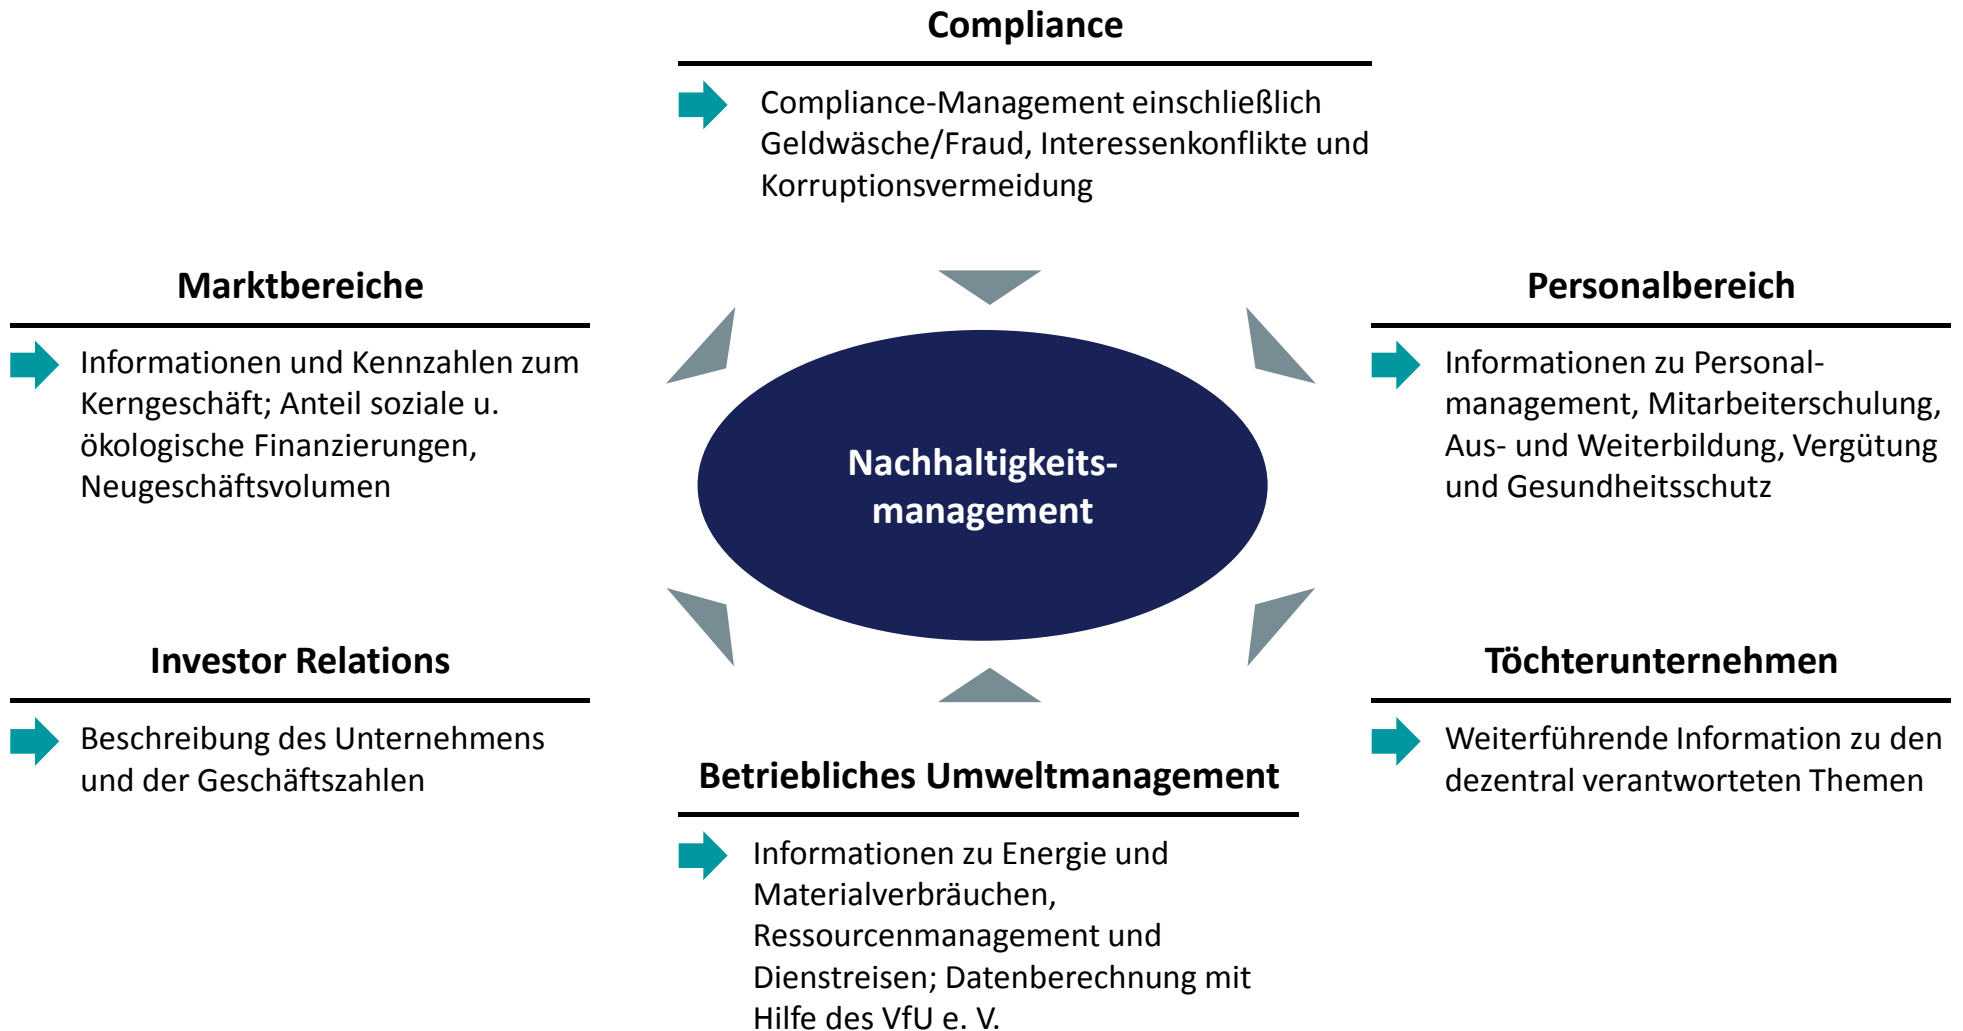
Compliance

Compliance-Management einschließlich Geldwäsche/Fraud, Interessenkonflikte und Korruptionsvermeidung

Marktbereiche

Informationen und Kennzahlen zum Kerngeschäft; Anteil soziale u. ökologische Finanzierungen, Neugeschäftsvolumen

Nachhaltigkeits-management

Personalbereich

Informationen zu Personal-management, Mitarbeiterschulung, Aus- und Weiterbildung, Vergütung und Gesundheitsschutz

Investor Relations

Beschreibung des Unternehmens und der Geschäftszahlen

Töchterunternehmen

Weiterführende Information zu den dezentral verantworteten Themen

Betriebliches Umweltmanagement

Informationen zu Energie und Materialverbräuchen, Ressourcenmanagement und Dienstreisen; Datenberechnung mit Hilfe des VfU e. V.